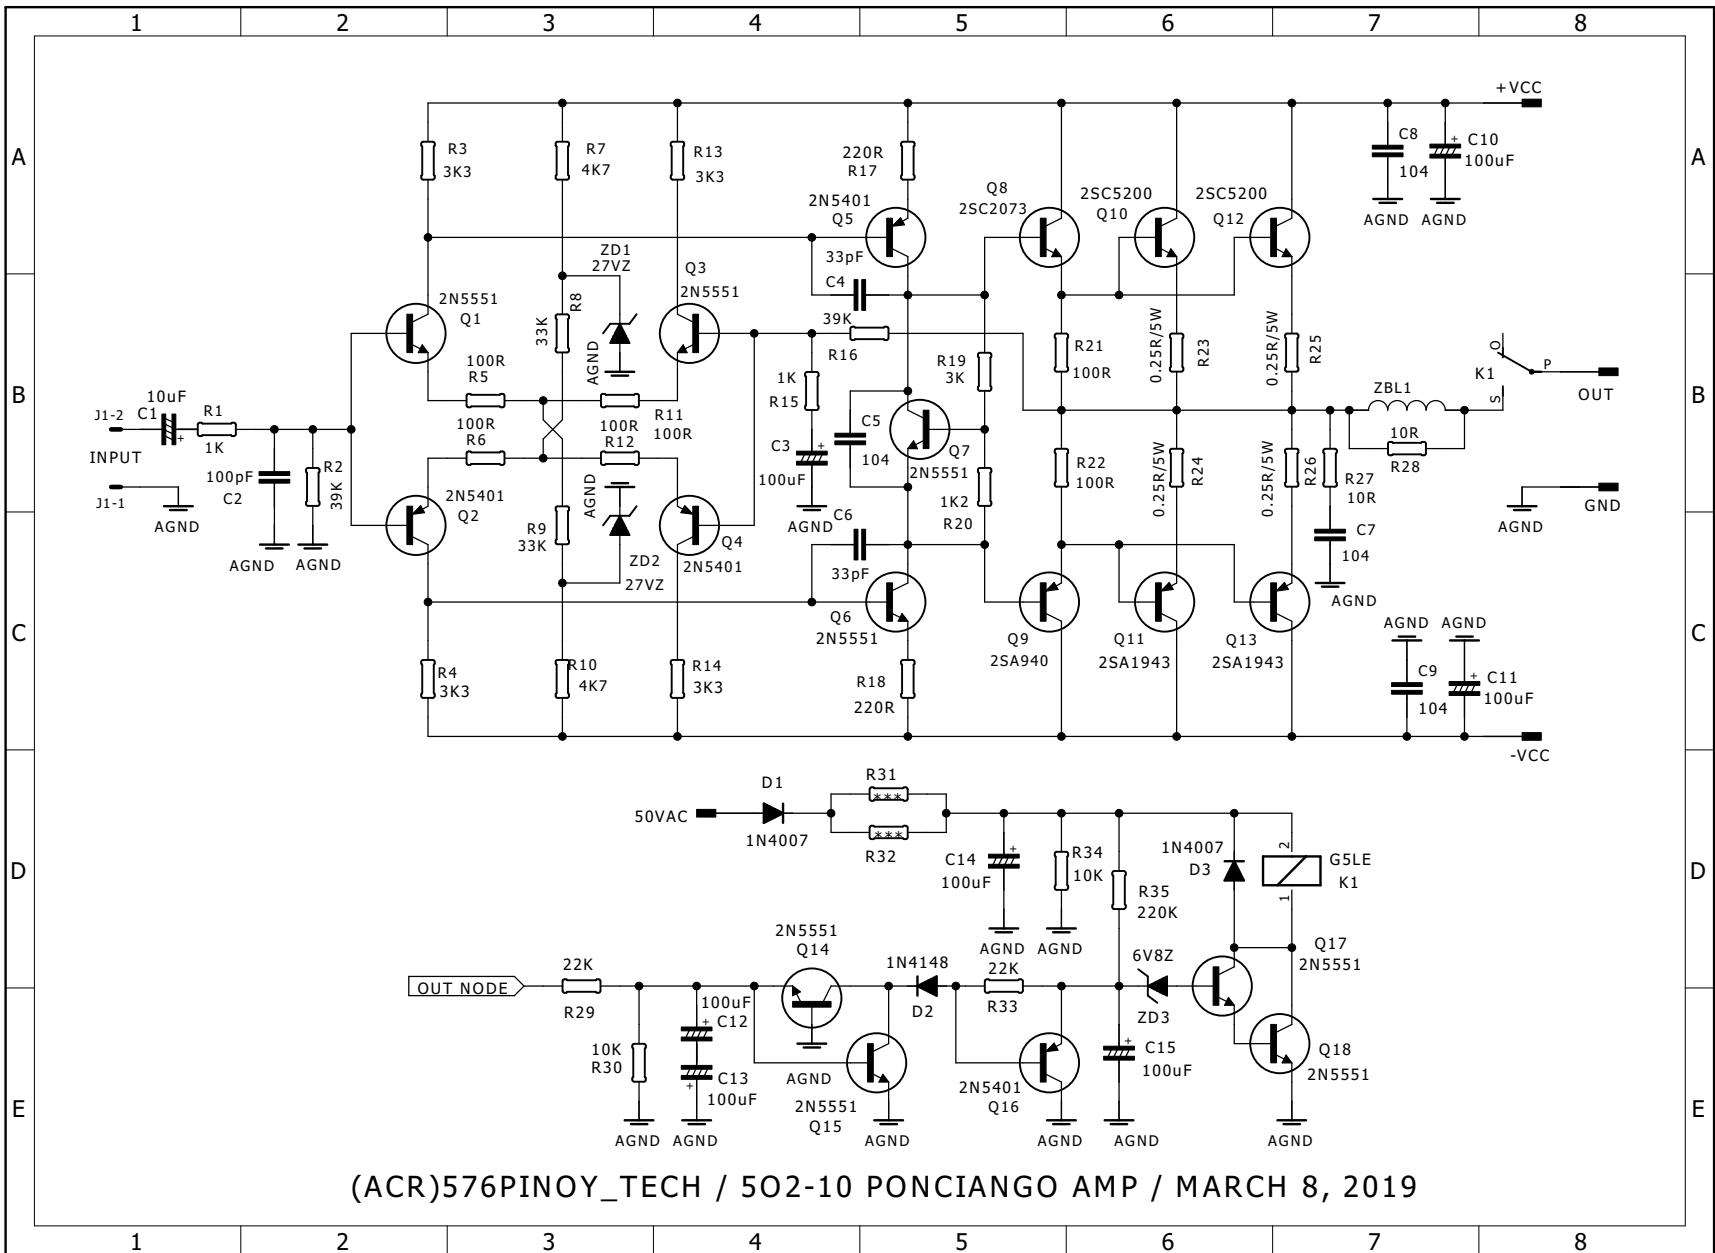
1 2 3 4 5 6 7 8

A B C D E

+VCC

R3
3K3

R7
4K7

R13
3K3

220R
R17

2N5401
Q5

Q8
2SC2073

2SC5200
Q10

2SC5200
Q12

C8
104

C10
100uF

AGND AGND

ZD1
27VZ

Q3
2N5551

33pF
C4

2N5551
Q1

R8
33K

AGND

39K
R16

0.25R/5W
R23

0.25R/5W
R25

R21
100R

100R
R5

1K
R15

R19
3K

K1

P

OUT

10uF
J1-2 C1 R1
1K
INPUT

100R
R6

100R
R11
100R

C5

104

Q7
2N5551

ZBL1

10R
R28

S

100R
R12

C3
100uF

R22
100R

0.25R/5W
R24

0.25R/5W
R26

R27
10R

J1-1

AGND

100pF
C2

R2
39K

2N5401
Q2

AGND

R9
33K

Q4
2N5401

AGND

C6

1K2
R20

C7
104

AGND

GND

ZD2
27VZ

33pF

AGND AGND

AGND

Q6
2N5551

Q9
2SA940

Q11
2SA1943

Q13
2SA1943

AGND AGND

R4
3K3

R10
4K7

R14
3K3

R18
220R

C9
104

C11
100uF

-VCC

D1

R31
***

50VAC

1N4007

***
R32

C14
100uF

R34
10K

1N4007
D3

G5LE
K1

2

1

R35
220K

AGND AGND

2N5551
Q14

1N4148

22K

6V8Z

Q17
2N5551

OUT NODE

22K
R29

100uF
C12

D2

R33

ZD3

10K
R30

C13
100uF

AGND

2N5551
Q15

2N5401
Q16

C15
100uF

Q18
2N5551

AGND AGND

AGND

AGND AGND

AGND

(ACR)576PINOY_TECH / 5O2-10 PONCIANGO AMP / MARCH 8, 2019

1 2 3 4 5 6 7 8